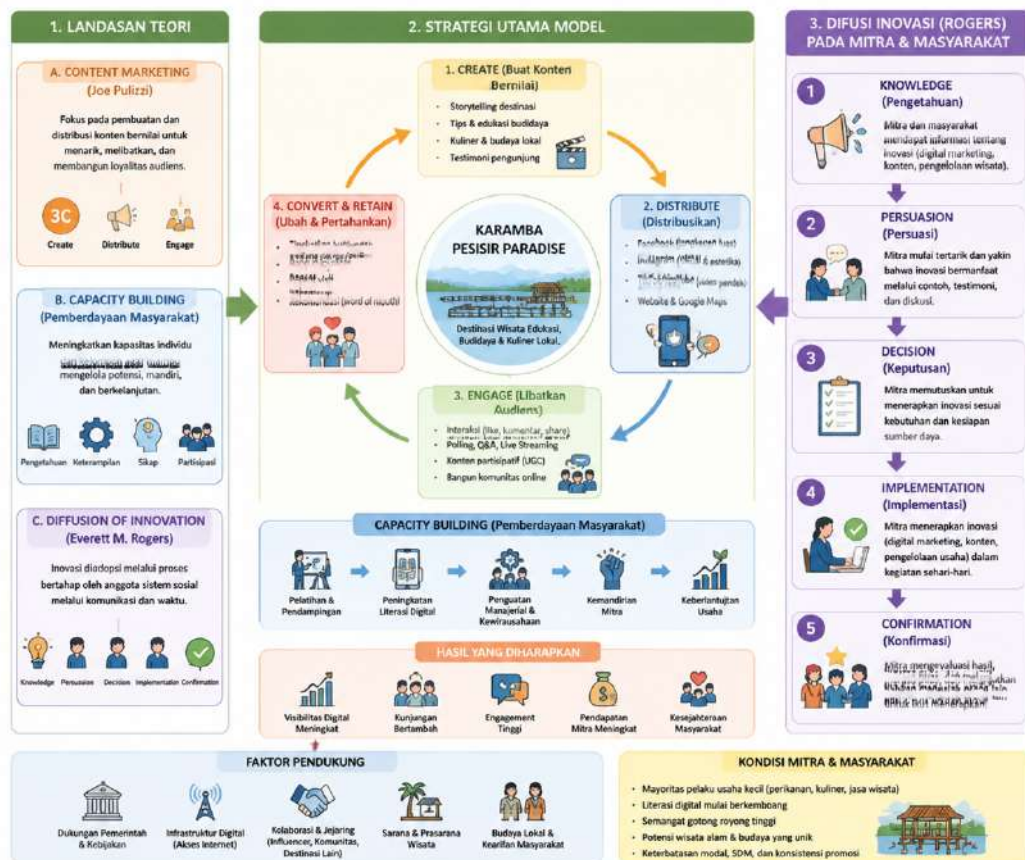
1. LANDASAN TEORI

A. CONTENT MARKETING (Joe Pulizzi)

Fokus pada pembuatan dan distribusi konten bernilai untuk menarik, melibatkan, dan membangun loyalitas audiens.

3C
Create
Distribute
Engage

B. CAPACITY BUILDING (Pemberdayaan Masyarakat)

Meningkatkan kapasitas individu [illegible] mengelola potensi, mandiri, dan berkelanjutan.

Pengetahuan
Keterampilan
Sikap
Partisipasi

C. DIFFUSION OF INNOVATION (Everett M. Rogers)

Inovasi diadopsi melalui proses bertahap oleh anggota sistem sosial melalui komunikasi dan waktu.

Knowledge
Persuasion
Decision
Implementation
Confirmation

2. STRATEGI UTAMA MODEL

1. CREATE (Buat Konten Bernilai)
- Storytelling destinasi
- Tips & edukasi budidaya
- Kuliner & budaya lokal
- Testimoni pengunjung

2. DISTRIBUTE (Distribusikan)
- Facebook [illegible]
- Instagram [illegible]
- TikTok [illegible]
- Website & Google Maps

3. ENGAGE (Libatkan Audiens)
- Interaksi (like, komentar, share)
- Polling, Q&A, Live Streaming
- Konten partisipatif (UGC)
- Bangun komunitas online

4. CONVERT & RETAIN (Ubah & Pertahankan)
- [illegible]
- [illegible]
- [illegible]
- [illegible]
- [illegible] (word of mouth)

KARAMBA PESISIR PARADISE
Destinasi Wisata Edukasi, Budidaya & Kuliner Lokal.

CAPACITY BUILDING (Pemberdayaan Masyarakat)

Pelatihan & Pendampingan
Peningkatan Literasi Digital
Penguatan Manajerial & Kewirausahaan
Kemandirian Mitra
Keberlanjutan Usaha

HASIL YANG DIHARAPKAN

Visibilitas Digital Meningkat
Kunjungan Bertambah
Engagement Tinggi
Pendapatan Mitra Meningkat
Kesejahteraan Masyarakat

3. DIFUSI INOVASI (ROGERS) PADA MITRA & MASYARAKAT

1 KNOWLEDGE (Pengetahuan)
Mitra dan masyarakat mendapat informasi tentang inovasi (digital marketing, konten, pengelolaan wisata).

2 PERSUASION (Persuasi)
Mitra mulai tertarik dan yakin bahwa inovasi bermanfaat melalui contoh, testimoni, dan diskusi.

3 DECISION (Keputusan)
Mitra memutuskan untuk menerapkan inovasi sesuai kebutuhan dan kesiapan sumber daya.

4 IMPLEMENTATION (Implementasi)
Mitra menerapkan inovasi (digital marketing, konten, pengelolaan usaha) dalam kegiatan sehari-hari.

5 CONFIRMATION (Konfirmasi)
Mitra mengevaluasi hasil, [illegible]

FAKTOR PENDUKUNG

Dukungan Pemerintah & Kebijakan
Infrastruktur Digital (Akses Internet)
Kolaborasi & Jejaring (Influencer, Komunitas, Destinasi Lain)
Sarana & Prasarana Wisata
Budaya Lokal & Kearifan Masyarakat

KONDISI MITRA & MASYARAKAT

- Mayoritas pelaku usaha kecil (perikanan, kuliner, jasa wisata)
- Literasi digital mulai berkembang
- Semangat gotong royong tinggi
- Potensi wisata alam & budaya yang unik
- Keterbatasan modal, SDM, dan konsistensi promosi